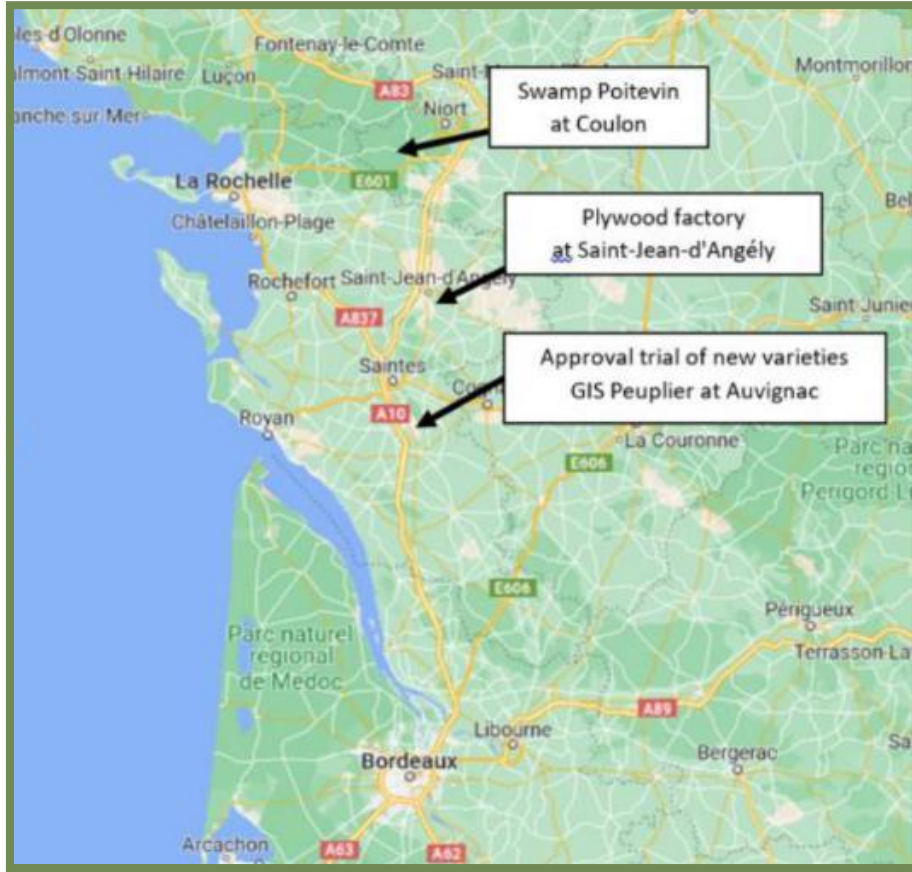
les d'Olonne
Fontenay-le-Comte
almont-Saint-Hilaire
Luçon
Saint-
A83
Niort
Montmorillon
anche-sur-Mer
Swamp Poitevin at Coulon
La Rochelle
E601
Châtelaillon-Plage
Plywood factory at Saint-Jean-d'Angély
Bel
Rochefort
Saint-Jean-d'Angély
A837
Saint-Junie
Saintes
Co
Approval trial of new varieties GIS Peuplier at Auvignac
Royan
A10
La Couronne
E606
Parc na regio Perigord L
E606
Parc naturel régional de Medoc
Périgueux
Terrasson-La
A89
Libourne
Bordeaux
Bergerac
Sa
Arcachon
A63
A62